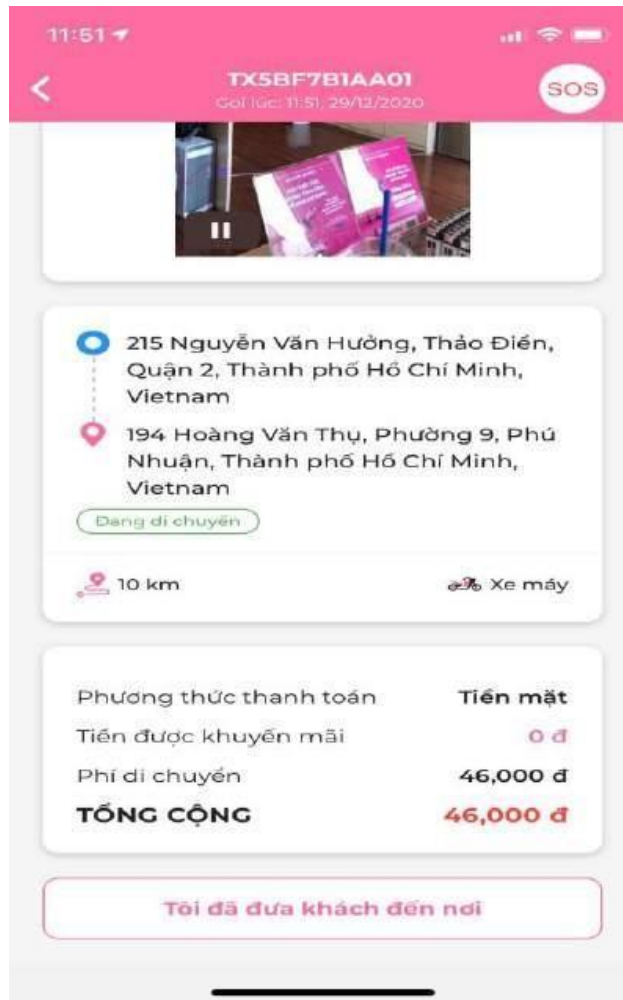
11:51

TX5BF7B1AA01
Gọi lúc: 11:51, 29/12/2020

SOS

215 Nguyễn Văn Hưởng, Thảo Điền, Quận 2, Thành phố Hồ Chí Minh, Vietnam

194 Hoàng Văn Thụ, Phường 9, Phú Nhuận, Thành phố Hồ Chí Minh, Vietnam

Đang di chuyển

10 km

Xe máy

Phương thức thanh toán Tiền mặt
Tiền được khuyến mãi 0 đ
Phí di chuyển 46,000 đ
TỔNG CỘNG 46,000 đ

Tôi đã đưa khách đến nơi